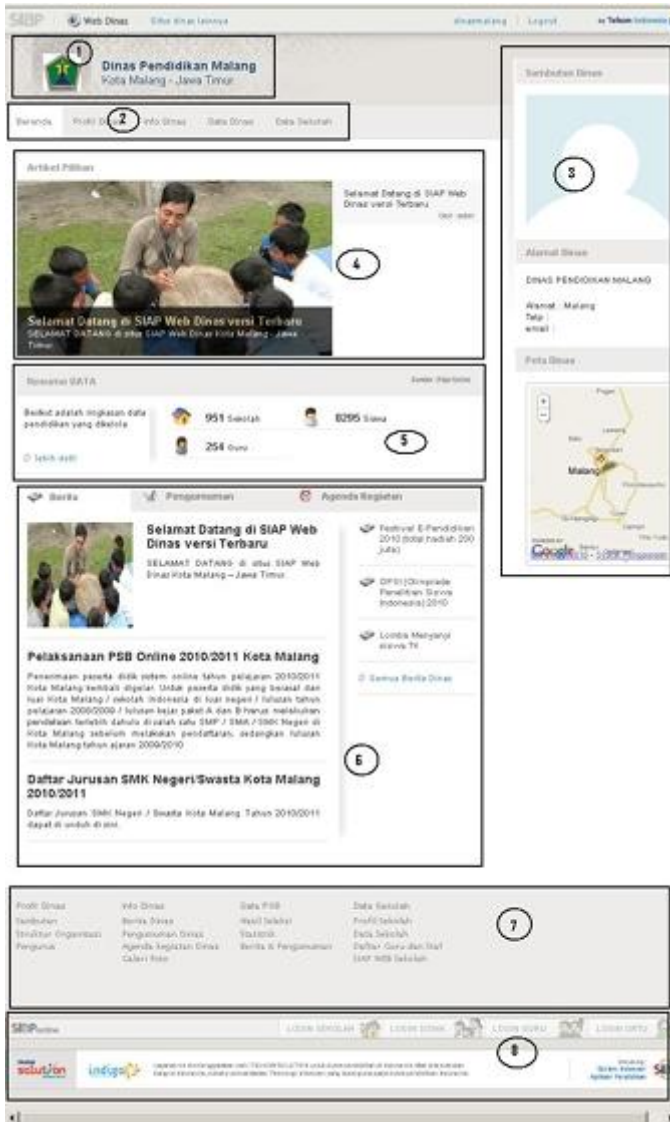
SIAP Web Dinas Situs dinas lainnya dinasmalang | Logout Telkom Indonesia

1

Dinas Pendidikan Malang
Kota Malang - Jawa Timur

Beranda Profil Dinas 2 Info Dinas Data Dinas Data Sekolah

Sambutan Dinas

3

Artikel Pilihan

Selamat Datang di SIAP Web Dinas versi Terbaru

4

Selamat Datang di SIAP Web Dinas versi Terbaru
SELAMAT DATANG di situs SIAP Web Dinas Kota Malang - Jawa Timur.

Alamat Dinas

DINAS PENDIDIKAN MALANG

Alamat : Malang
Telp :
email :

Peta Dinas

Ringkasan DATA

Berikut adalah ringkasan data pendidikan yang dikelola

lebih detil

951 Sekolah 8295 Siswa
254 Guru

5

Malang

Google

Berita Pengumuman Agenda Kegiatan

Selamat Datang di SIAP Web Dinas versi Terbaru

SELAMAT DATANG di situs SIAP Web Dinas Kota Malang – Jawa Timur.

Festival E-Pendidikan 2010 (total hadiah 200 juta)

OPSI (Olimpiade Penelitian Siswa Indonesia) 2010

Lomba Menyanyi siswa TK

Semua Berita Dinas

Pelaksanaan PSB Online 2010/2011 Kota Malang

Penerimaan peserta didik sistem online tahun pelajaran 2010/2011 Kota Malang kembali digelar. Untuk peserta didik yang berasal dari luar Kota Malang / sekolah Indonesia di luar negeri / lulusan tahun pelajaran 2008/2009 / lulusan kejar paket A dan B harus melakukan pendaftaran terlebih dahulu di salah satu SMP / SMA / SMK Negeri di Kota Malang sebelum melakukan pendaftaran, sedangkan lulusan Kota Malang tahun ajaran 2009/2010

6

Daftar Jurusan SMK Negeri/Swasta Kota Malang 2010/2011

Daftar Jurusan SMK Negeri / Swasta Kota Malang Tahun 2010/2011 dapat di unduh di sini.

Profil Dinas
Sambutan
Struktur Organisasi
Pengurus

Info Dinas
Berita Dinas
Pengumuman Dinas
Agenda kegiatan Dinas
Galeri Foto

Data PSB
Hasil Seleksi
Statistik
Berita & Pengumuman

Data Sekolah
Profil Sekolah
Data Sekolah
Daftar Guru dan Staf
SIAP Web Sekolah

7

SIAPonline LOGIN SEKOLAH LOGIN DINAS LOGIN GURU LOGIN ORTU

8

solution indigo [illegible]